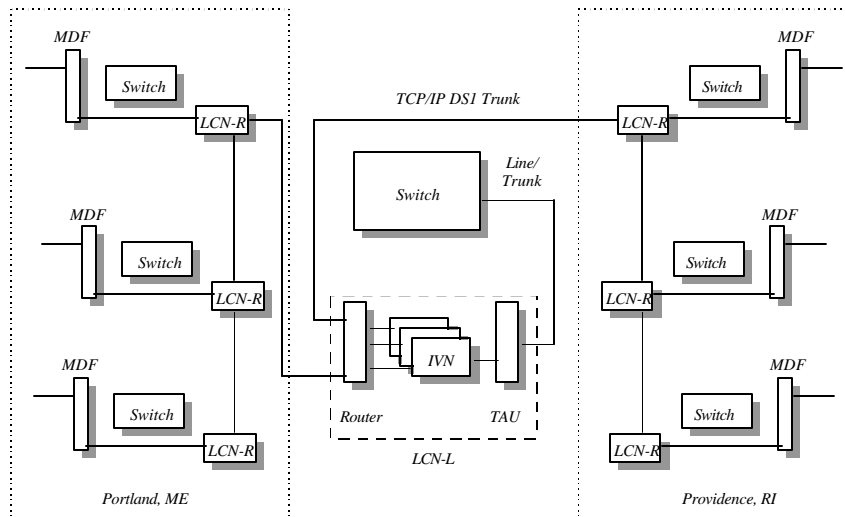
MDF

Switch

LCN-R

MDF

Switch

LCN-R

MDF

Switch

LCN-R

Portland, ME

TCP/IP DS1 Trunk

Switch

Line/ Trunk

IVN

Router

TAU

LCN-L

MDF

Switch

LCN-R

MDF

Switch

LCN-R

MDF

Switch

LCN-R

Providence, RI